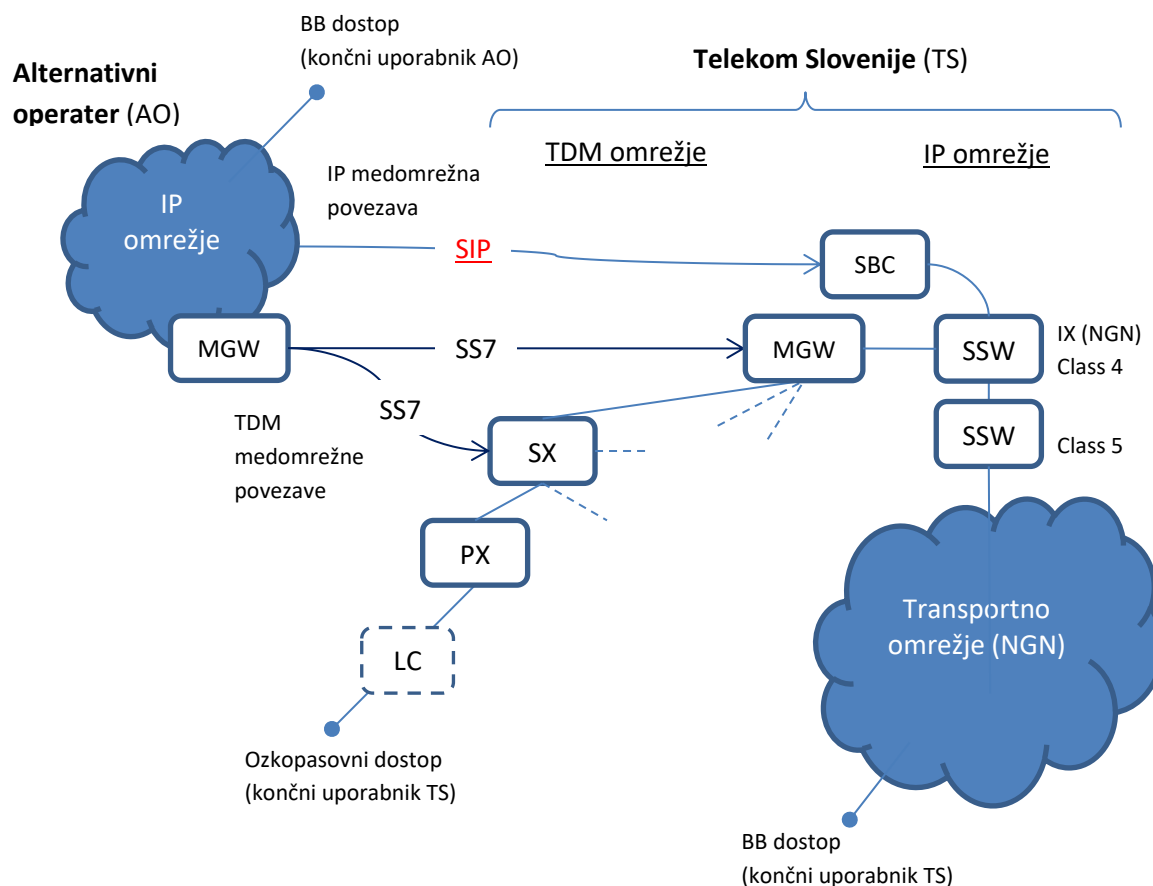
BB dostop
(končni uporabnik AO)

**Alternativni operater** (AO)

**Telekom Slovenije** (TS)

TDM omrežje

IP omrežje

IP omrežje

IP medomrežna povezava

SIP

SBC

MGW

SS7

MGW

SSW

IX (NGN)
Class 4

SS7

TDM medomrežne povezave

SX

SSW

Class 5

PX

Transportno omrežje (NGN)

LC

Ozkopasovni dostop
(končni uporabnik TS)

BB dostop
(končni uporabnik TS)